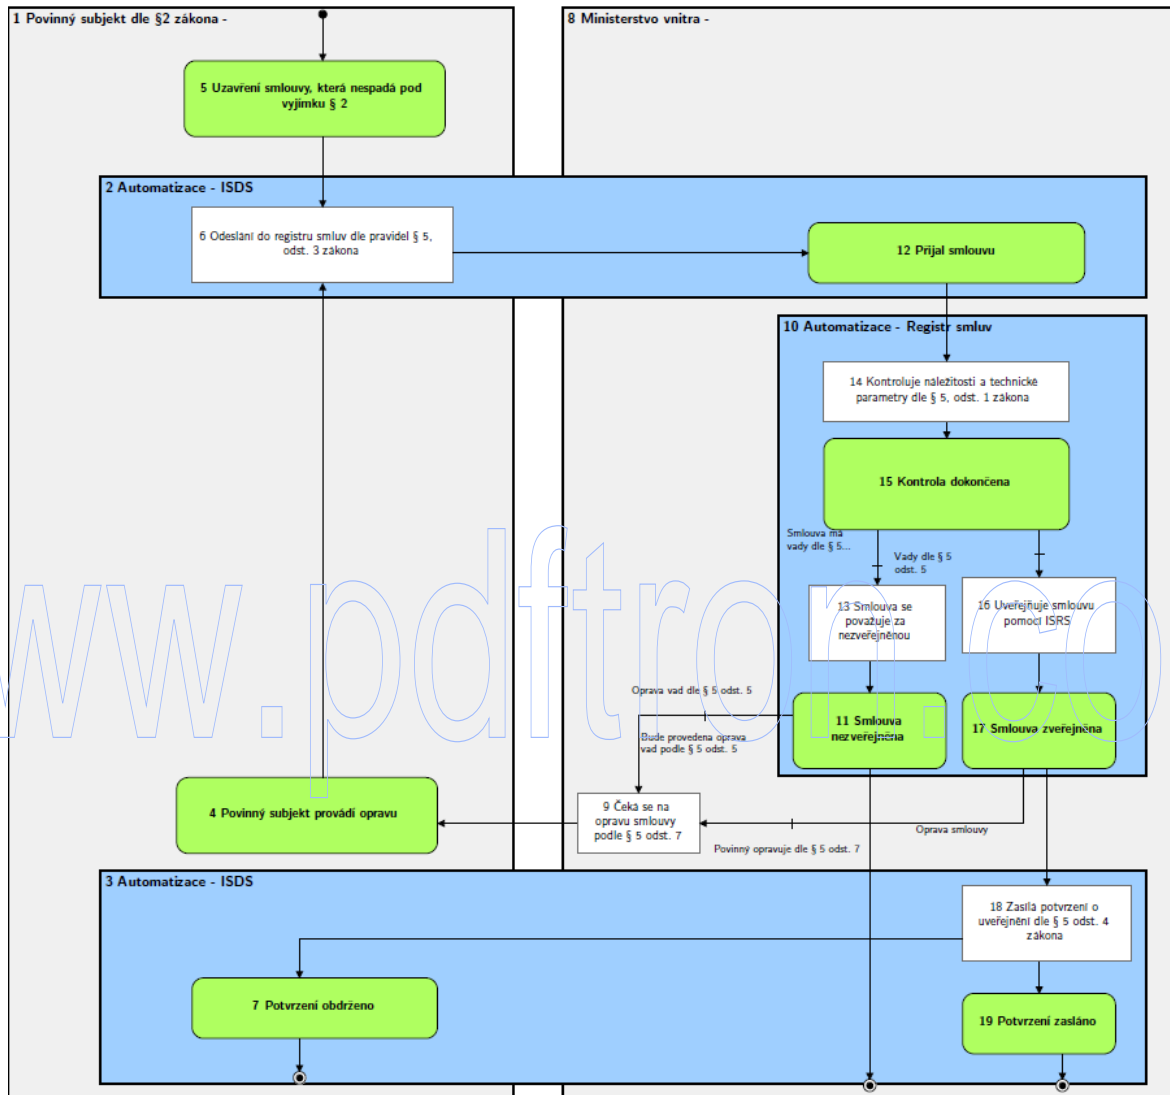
1 Povinný subjekt dle §2 zákona -

8 Ministerstvo vnitra -

5 Uzavření smlouvy, která nespadá pod vyjímku § 2

2 Automatizace - ISDS

6 Odeslání do registru smluv dle pravidel § 5, odst. 3 zákona

12 Přijal smlouvu

10 Automatizace - Registr smluv

14 Kontroluje náležitosti a technické parametry dle § 5, odst. 1 zákona

15 Kontrola dokončena

Smlouva má vady dle § 5...

Vady dle § 5 odst. 5

13 Smlouva se považuje za nezveřejněnou

16 Uveřejňuje smlouvu pomocí ISRS

Oprava vad dle § 5 odst. 5

11 Smlouva nezveřejněna

17 Smlouva zveřejněna

Bude provedena oprava vad podle § 5 odst. 5

4 Povinný subjekt provádí opravu

9 Čeká se na opravu smlouvy podle § 5 odst. 7

Oprava smlouvy

Povinný opravuje dle § 5 odst. 7

3 Automatizace - ISDS

18 Zasílá potvrzení o uveřejnění dle § 5 odst. 4 zákona

7 Potvrzení obdrženo

19 Potvrzení zasláno

www.pdftron.co